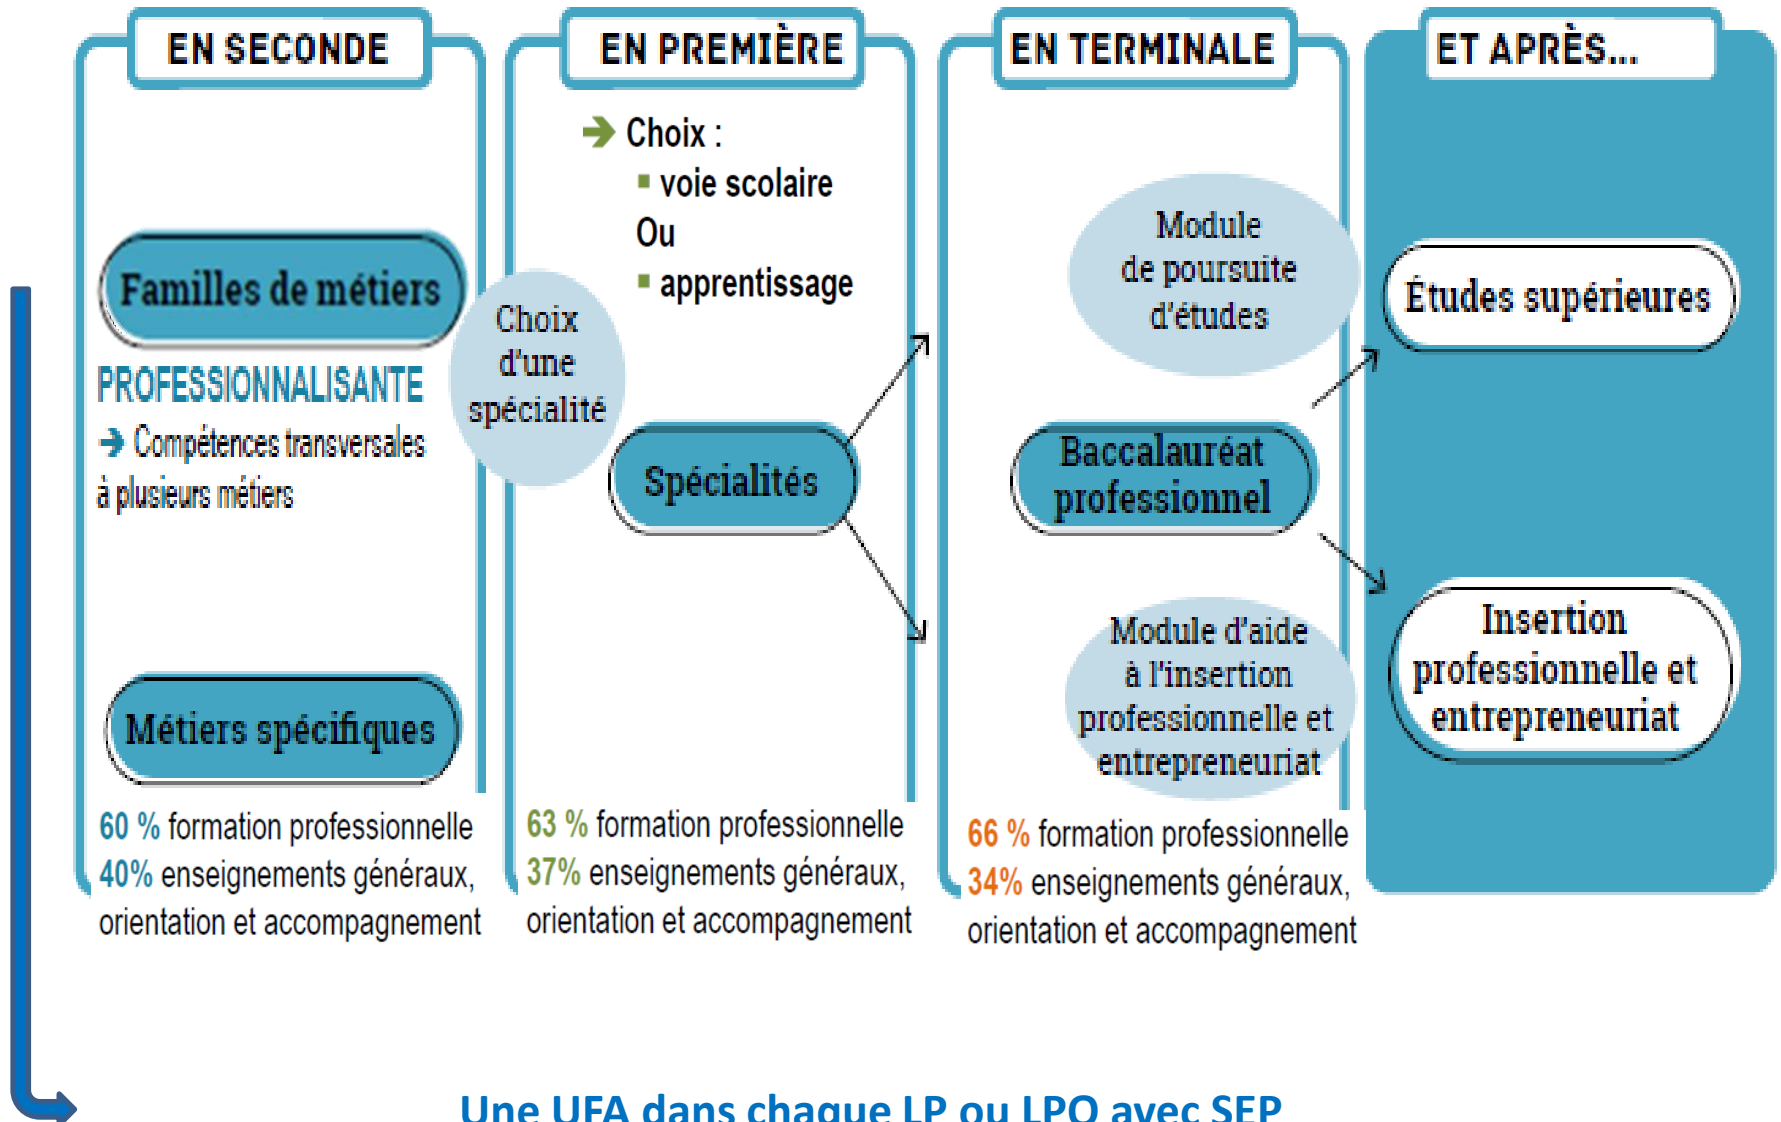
EN SECONDE

Familles de métiers

PROFESSIONNALISANTE

Compétences transversales à plusieurs métiers

Métiers spécifiques

60 % formation professionnelle
40% enseignements généraux, orientation et accompagnement

EN PREMIÈRE

Choix :
voie scolaire
Ou
apprentissage

Choix d'une spécialité

Spécialités

63 % formation professionnelle
37% enseignements généraux, orientation et accompagnement

EN TERMINALE

Module de poursuite d'études

Baccalauréat professionnel

Module d'aide à l'insertion professionnelle et entrepreneuriat

66 % formation professionnelle
34% enseignements généraux, orientation et accompagnement

ET APRÈS...

Études supérieures

Insertion professionnelle et entrepreneuriat

Une UFA dans chaque LP ou LPO avec SEP